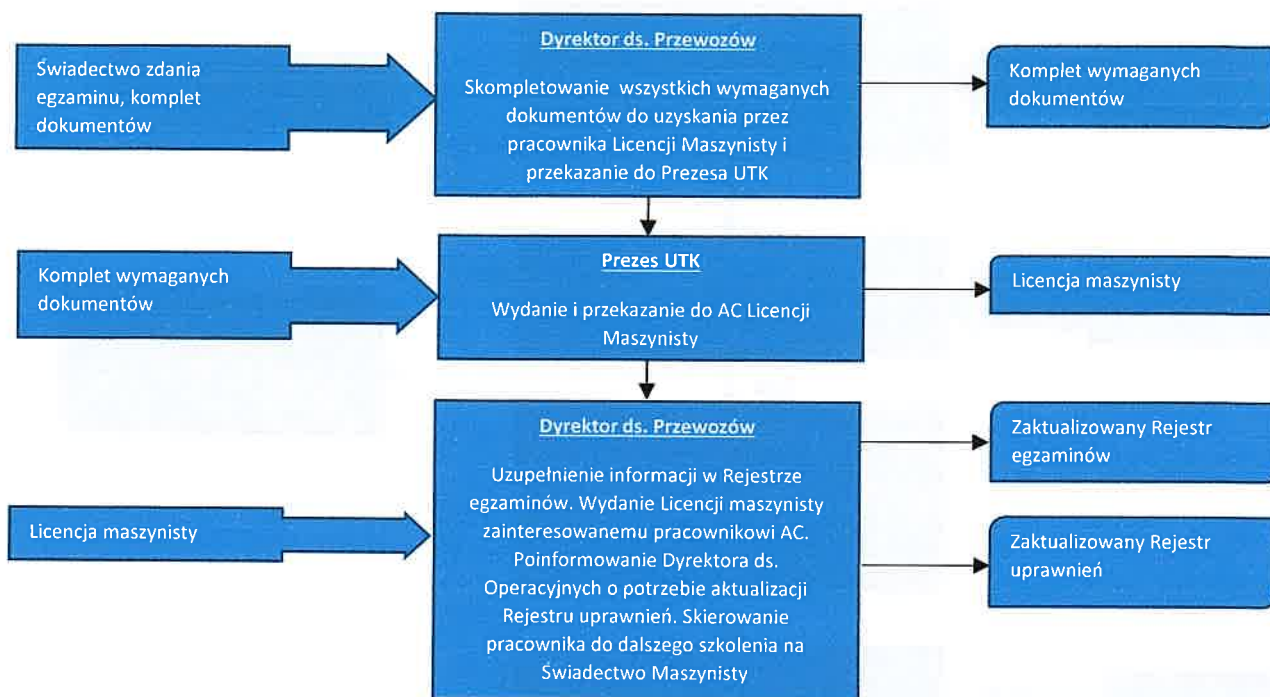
Świadectwo zdania egzaminu, komplet dokumentów

Dyrektor ds. Przewozów

Skompletowanie wszystkich wymaganych dokumentów do uzyskania przez pracownika Licencji Maszynisty i przekazanie do Prezesa UTK

Komplet wymaganych dokumentów

Komplet wymaganych dokumentów

Prezes UTK

Wydanie i przekazanie do AC Licencji Maszynisty

Licencja maszynisty

Licencja maszynisty

Dyrektor ds. Przewozów

Uzupełnienie informacji w Rejestrze egzaminów. Wydanie Licencji maszynisty zainteresowanemu pracownikowi AC. Poinformowanie Dyrektora ds. Operacyjnych o potrzebie aktualizacji Rejestru uprawnień. Skierowanie pracownika do dalszego szkolenia na Świadectwo Maszynisty

Zaktualizowany Rejestr egzaminów

Zaktualizowany Rejestr uprawnień